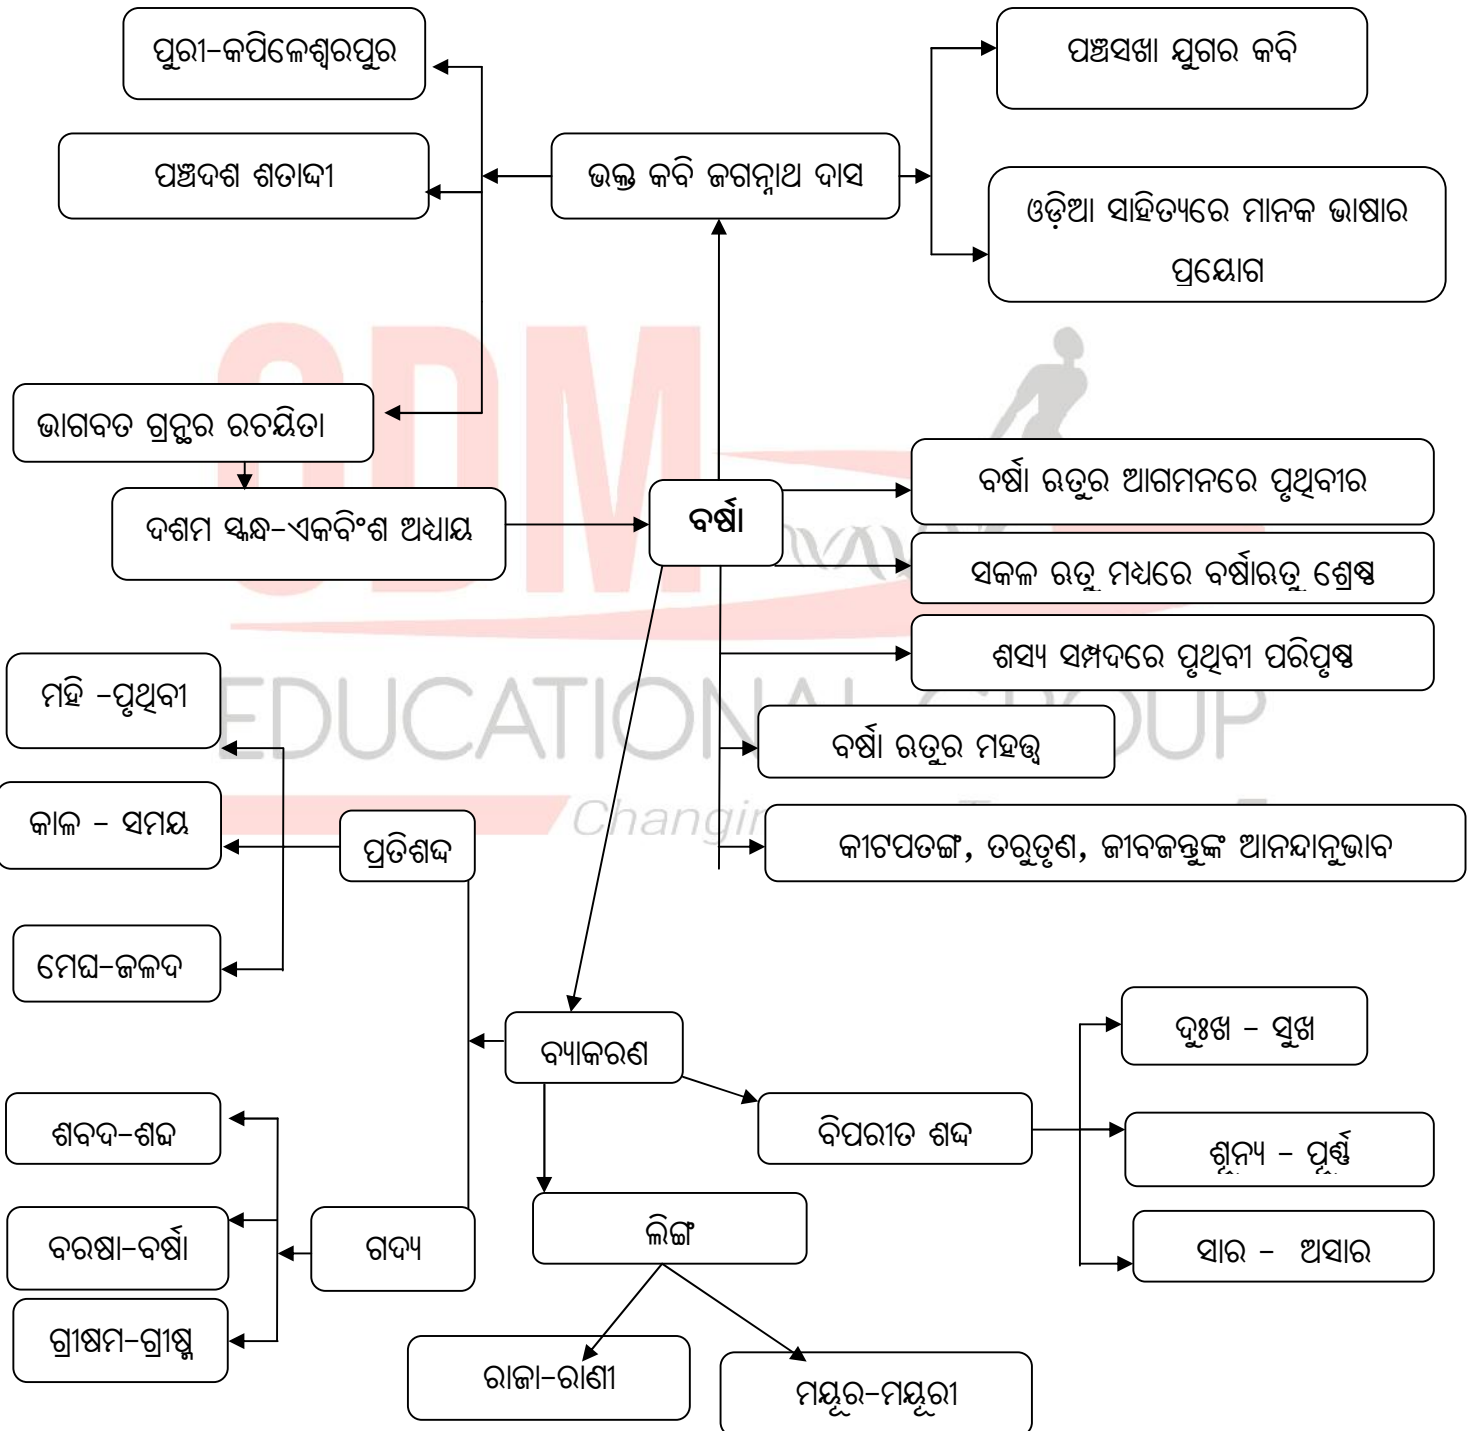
ପୁରୀ-କପିଳେଶ୍ୱରପୁର

ପଞ୍ଚଦଶ ଶତାବ୍ଦୀ

ଭକ୍ତ କବି ଜଗନ୍ନାଥ ଦାସ

ପଞ୍ଚସଖା ଯୁଗର କବି

ଓଡ଼ିଆ ସାହିତ୍ୟରେ ମାନକ ଭାଷାର ପ୍ରୟୋଗ

ଭାଗବତ ଗ୍ରନ୍ଥର ରଚୟିତା

ଦଶମ ସ୍କନ୍ଧ-ଏକବିଂଶ ଅଧ୍ୟାୟ

ବର୍ଷା

ବର୍ଷା ଋତୁର ଆଗମନରେ ପୃଥିବୀର

ସକଳ ଋତୁ ମଧ୍ୟରେ ବର୍ଷାଋତୁ ଶ୍ରେଷ୍ଠ

ଶସ୍ୟ ସମ୍ପଦରେ ପୃଥିବୀ ପରିପୃଷ୍ଟ

ବର୍ଷା ଋତୁର ମହତ୍ତ୍ୱ

କୀଟପତଙ୍ଗ, ତରୁତୃଣ, ଜୀବଜନ୍ତୁଙ୍କ ଆନନ୍ଦାନୁଭାବ

ମହି -ପୃଥିବୀ

କାଳ - ସମୟ

ପ୍ରତିଶବ୍ଦ

ମେଘ-ଜଳଦ

ବ୍ୟାକରଣ

ଦୁଃଖ - ସୁଖ

ବିପରୀତ ଶବ୍ଦ

ଶୂନ୍ୟ - ପୂର୍ଣ୍ଣ

ସାର - ଅସାର

ଶବଦ-ଶବ୍ଦ

ବରଷା-ବର୍ଷା

ଗଦ୍ୟ

ଲିଙ୍ଗ

ଗ୍ରୀଷମ-ଗ୍ରୀଷ୍ମ

ରାଜା-ରାଣୀ

ମୟୂର-ମୟୂରୀ